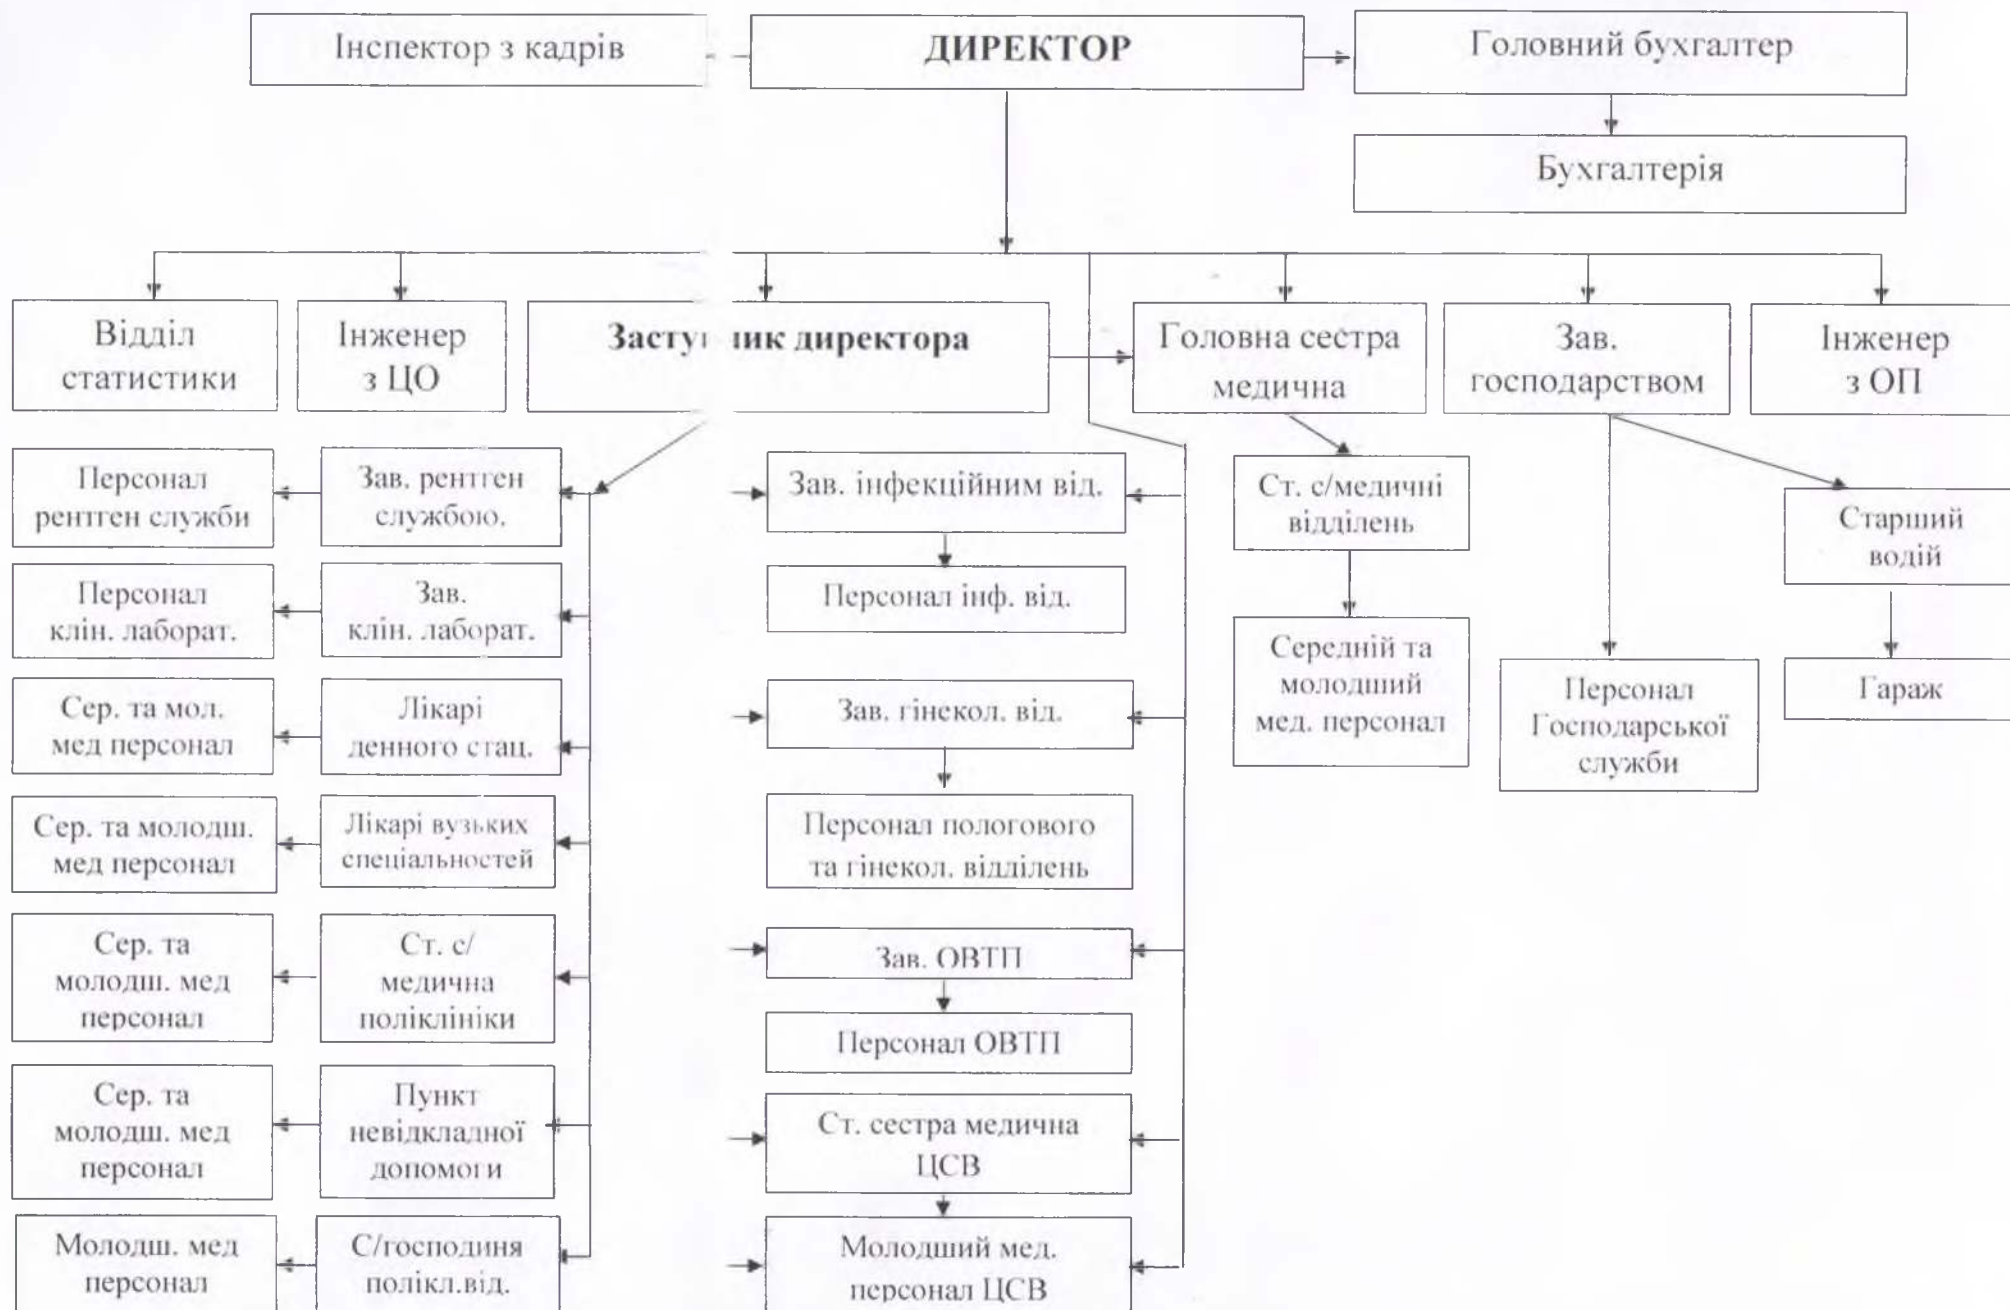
Інспектор з кадрів

ДИРЕКТОР

Головний бухгалтер

Бухгалтерія

Відділ статистики

Інженер з ЦО

Засту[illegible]ник директора

Головна сестра медична

Зав. господарством

Інженер з ОП

Персонал рентген служби

Зав. рентген службою.

Персонал клін. лаборат.

Зав. клін. лаборат.

Сер. та мол. мед персонал

Лікарі денного стац.

Сер. та молодш. мед персонал

Лікарі вузьких спеціальностей

Сер. та молодш. мед персонал

Ст. с/ медична поліклініки

Сер. та молодш. мед персонал

Пункт невідкладної допомоги

Молодш. мед персонал

С/господиня полікл.від.

Зав. інфекційним від.

Персонал інф. від.

Зав. гінекол. від.

Персонал пологового та гінекол. відділень

Зав. ОВТП

Персонал ОВТП

Ст. сестра медична ЦСВ

Молодший мед. персонал ЦСВ

Ст. с/медичні відділень

Середній та молодший мед. персонал

Персонал Господарської служби

Старший водій

Гараж